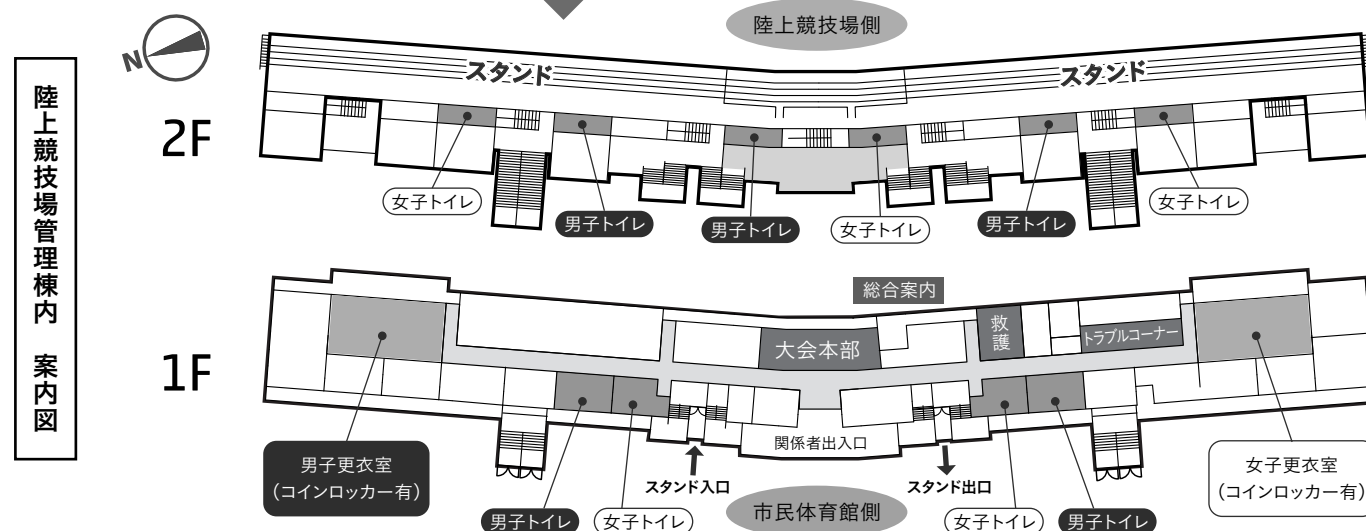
陸上競技場管理棟内　案内図

N

陸上競技場側

スタンド

スタンド

2F

女子トイレ

男子トイレ

男子トイレ

女子トイレ

男子トイレ

女子トイレ

1F

総合案内

救護

トラブルコーナー

大会本部

関係者出入口

男子更衣室
（コインロッカー有）

スタンド入口

スタンド出口

女子更衣室
（コインロッカー有）

男子トイレ

女子トイレ

市民体育館側

女子トイレ

男子トイレ